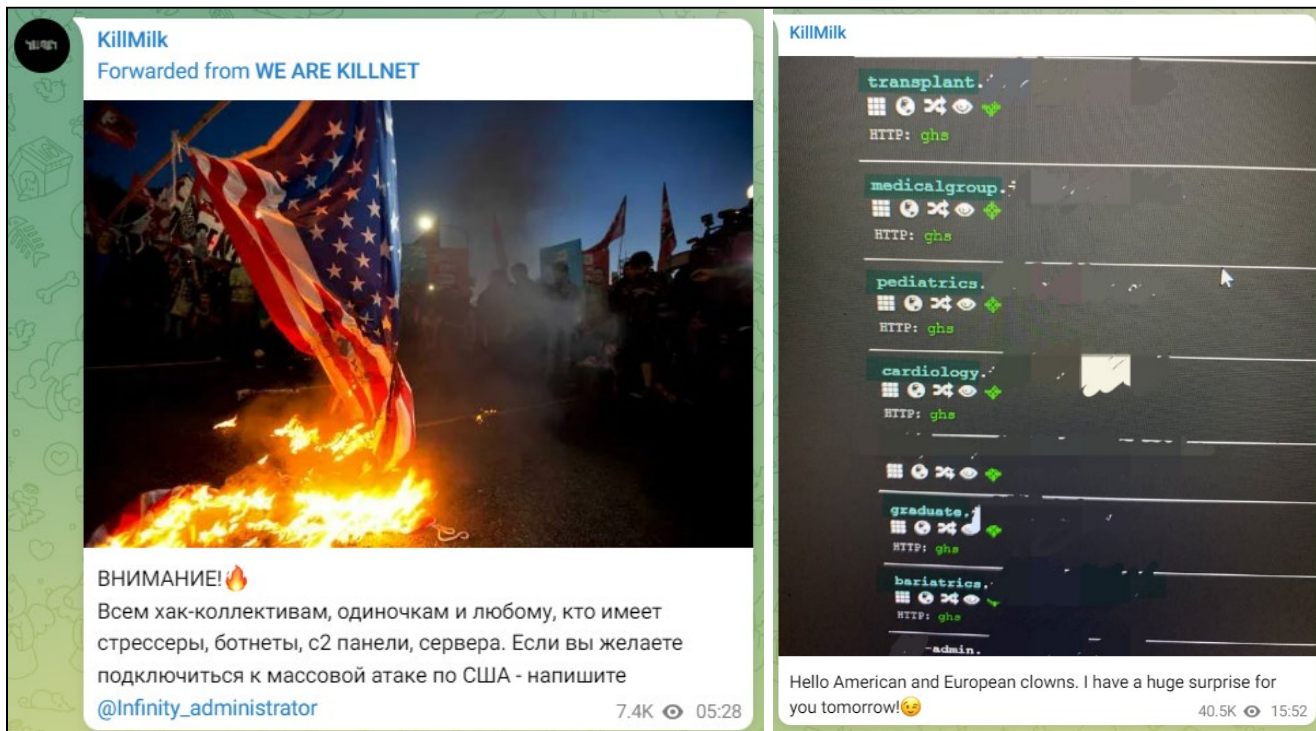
KillMilk
Forwarded from WE ARE KILLNET

ВНИМАНИЕ!🔥
Всем хак-коллективам, одиночкам и любому, кто имеет стрессеры, ботнеты, с2 панели, сервера. Если вы желаете подключиться к массовой атаке по США - напишите @Infinity_administrator

7.4K 05:28

KillMilk

transplant.
HTTP: ghs
medicalgroup.
HTTP: ghs
pediatrics.
HTTP: ghs
cardiology.
HTTP: ghs
graduate.
HTTP: ghs
bariatrics.
HTTP: ghs
admin.

Hello American and European clowns. I have a huge surprise for you tomorrow!😉

40.5K 15:52